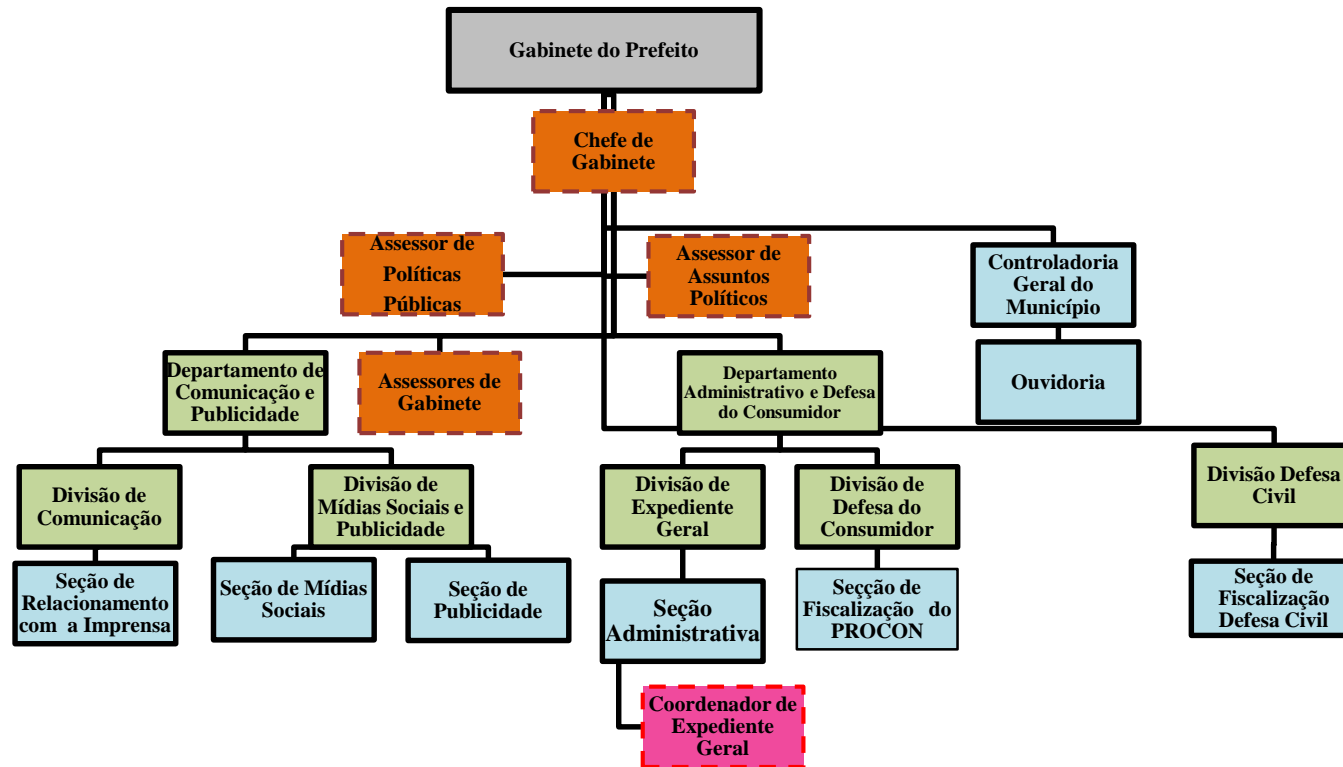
Gabinete do Prefeito

Chefe de Gabinete

Assessor de Políticas Públicas

Assessor de Assuntos Políticos

Controladoria Geral do Município

Ouvidoria

Departamento de Comunicação e Publicidade

Assessores de Gabinete

Departamento Administrativo e Defesa do Consumidor

Divisão de Comunicação

Divisão de Mídias Sociais e Publicidade

Divisão de Expediente Geral

Divisão de Defesa do Consumidor

Divisão Defesa Civil

Seção de Relacionamento com a Imprensa

Seção de Mídias Sociais

Seção de Publicidade

Seção Administrativa

Secção de Fiscalização do PROCON

Seção de Fiscalização Defesa Civil

Coordenador de Expediente Geral